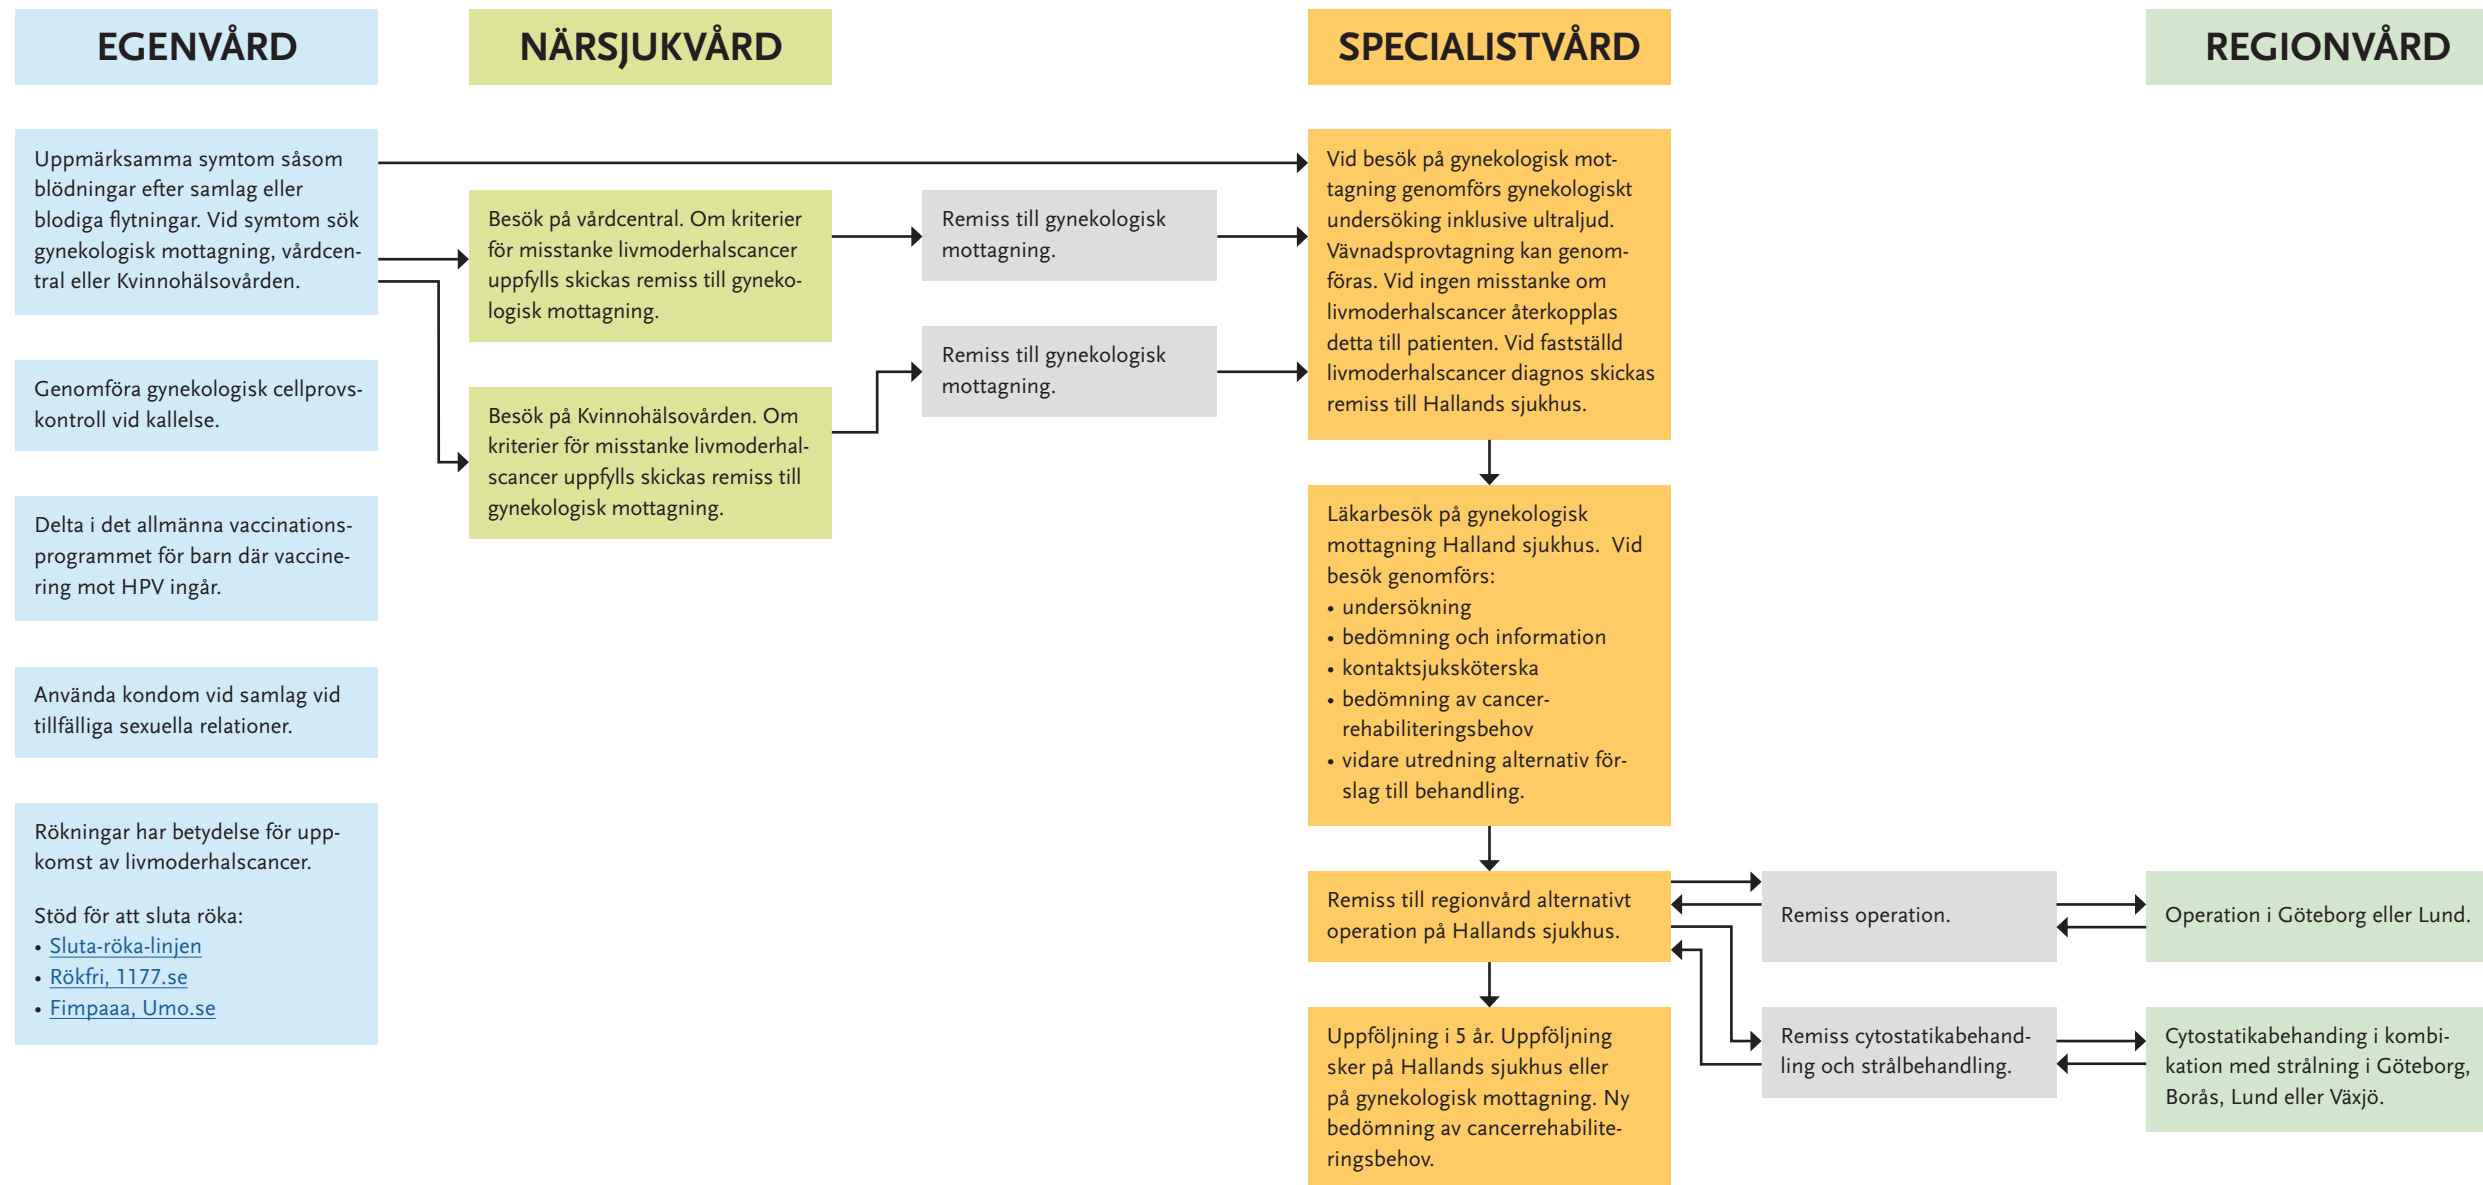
EGENVÅRD

NÄRSJUKVÅRD

SPECIALISTVÅRD

REGIONVÅRD

Uppmärksamma symtom såsom blödningar efter samlag eller blodiga flytningar. Vid symtom sök gynekologisk mottagning, vårdcentral eller Kvinnohälsovården.

Genomföra gynekologisk cellprovskontroll vid kallelse.

Delta i det allmänna vaccinationsprogrammet för barn där vaccinering mot HPV ingår.

Använda kondom vid samlag vid tillfälliga sexuella relationer.

Rökningar har betydelse för uppkomst av livmoderhalscancer.

Stöd för att sluta röka:
• Sluta-röka-linjen
• Rökfri, 1177.se
• Fimpaaa, Umo.se

Besök på vårdcentral. Om kriterier för misstanke livmoderhalscancer uppfylls skickas remiss till gynekologisk mottagning.

Besök på Kvinnohälsovården. Om kriterier för misstanke livmoderhalscancer uppfylls skickas remiss till gynekologisk mottagning.

Remiss till gynekologisk mottagning.

Remiss till gynekologisk mottagning.

Vid besök på gynekologisk mottagning genomförs gynekologiskt undersöking inklusive ultraljud. Vävnadsprovtagning kan genomföras. Vid ingen misstanke om livmoderhalscancer återkopplas detta till patienten. Vid fastställd livmoderhalscancer diagnos skickas remiss till Hallands sjukhus.

Läkarbesök på gynekologisk mottagning Halland sjukhus. Vid besök genomförs:
• undersökning
• bedömning och information
• kontaktsjuksköterska
• bedömning av cancerrehabiliteringsbehov
• vidare utredning alternativ förslag till behandling.

Remiss till regionvård alternativt operation på Hallands sjukhus.

Remiss operation.

Operation i Göteborg eller Lund.

Remiss cytostatikabehandling och strålbehandling.

Cytostatikabehanding i kombination med strålning i Göteborg, Borås, Lund eller Växjö.

Uppföljning i 5 år. Uppföljning sker på Hallands sjukhus eller på gynekologisk mottagning. Ny bedömning av cancerrehabiliteringsbehov.